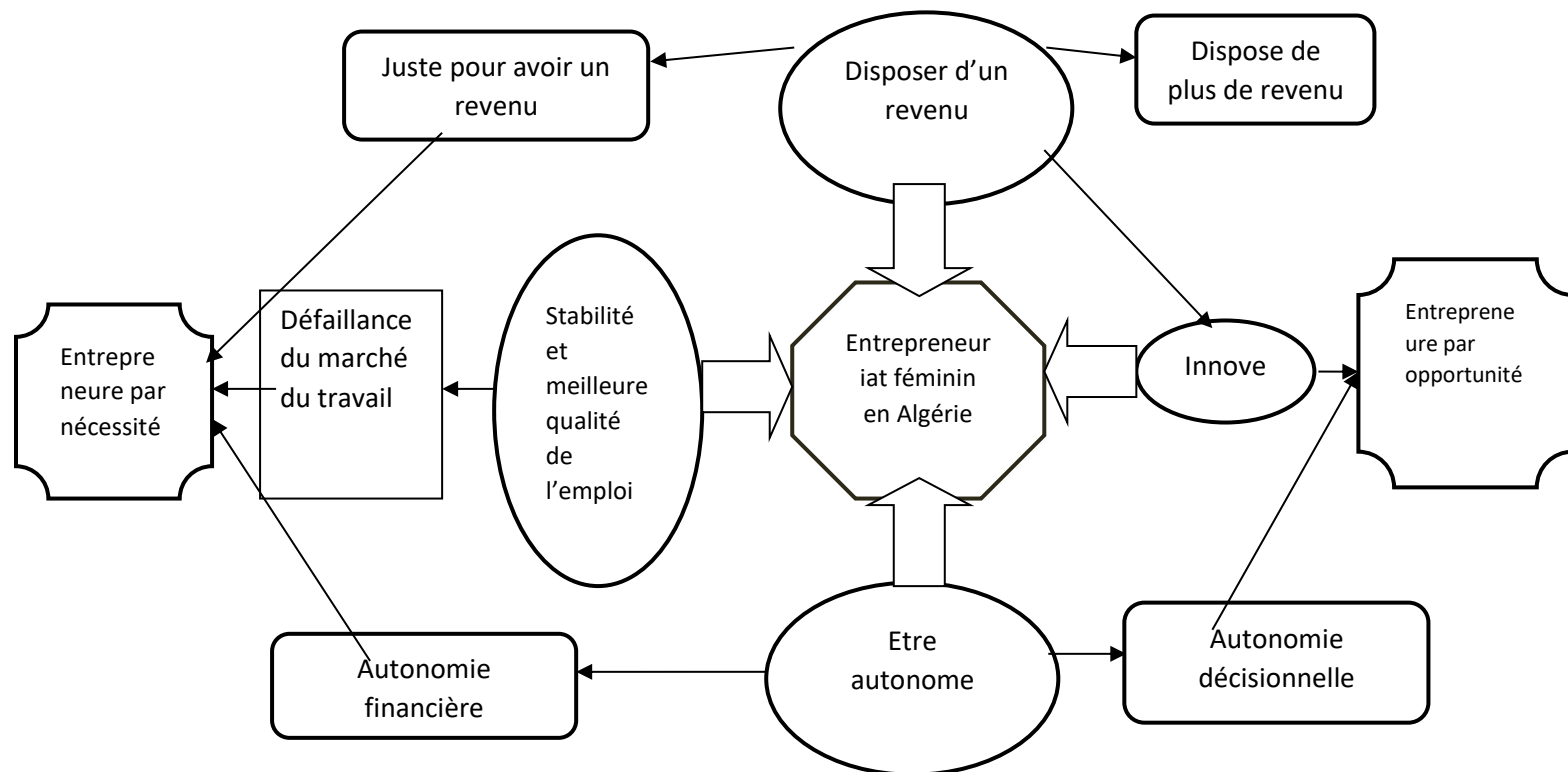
Juste pour avoir un revenu

Disposer d'un revenu

Dispose de plus de revenu

Entrepre neure par nécessité

Défaillance du marché du travail

Stabilité et meilleure qualité de l'emploi

Entrepreneur iat féminin en Algérie

Innove

Entreprene ure par opportunité

Autonomie financière

Etre autonome

Autonomie décisionnelle